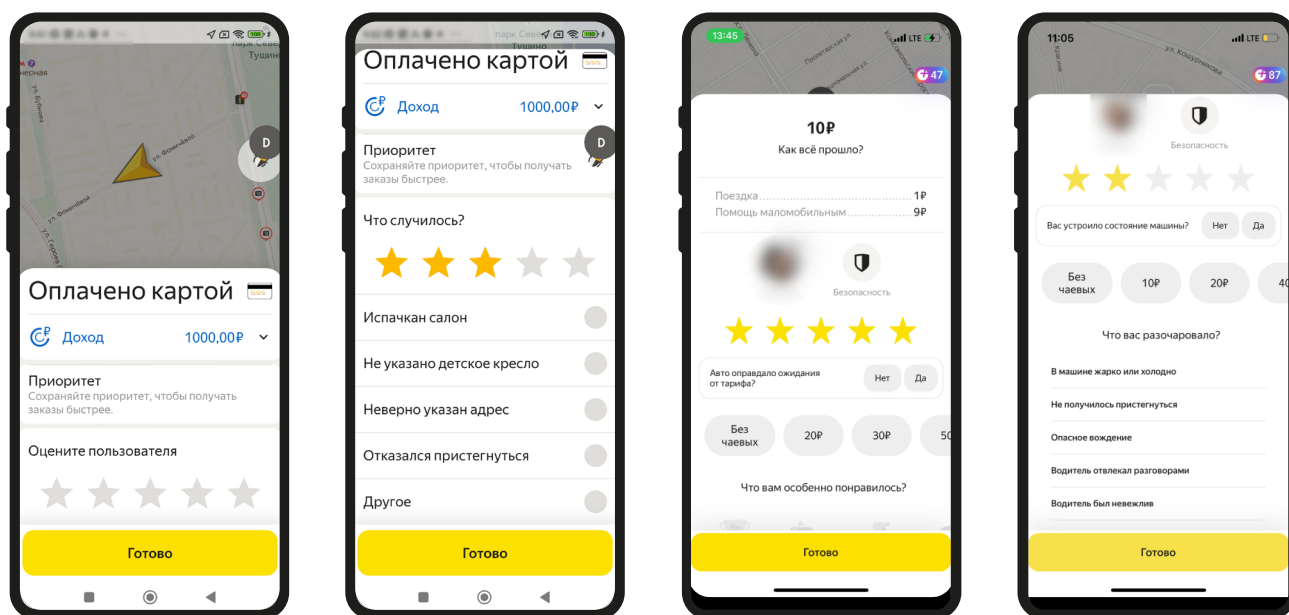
парк Север
Тушино
Северная
ул. Бубнова
ул. Фомичёвой
ул. Фомичёвой
ул. Героев Панфиловцев
D
Оплачено картой
Доход 1000,00₽
Приоритет
Сохраняйте приоритет, чтобы получать заказы быстрее.
Оцените пользователя
Готово

парк Север
Тушино
Оплачено картой
Доход 1000,00₽
Приоритет
Сохраняйте приоритет, чтобы получать заказы быстрее.
D
Что случилось?
Испачкан салон
Не указано детское кресло
Неверно указан адрес
Отказался пристегнуться
Другое
Готово

13:45
LTE
47
10₽
Как всё прошло?
Поездка 1₽
Помощь маломобильным 9₽
Безопасность
Авто оправдало ожидания от тарифа?
Нет
Да
Без чаевых
20₽
30₽
50
Что вам особенно понравилось?
Готово

11:05
LTE
ул. Кожуриновка
87
Безопасность
Вас устроило состояние машины?
Нет
Да
Без чаевых
10₽
20₽
40
Что вас разочаровало?
В машине жарко или холодно
Не получилось пристегнуться
Опасное вождение
Водитель отвлекал разговорами
Водитель был невежлив
Готово